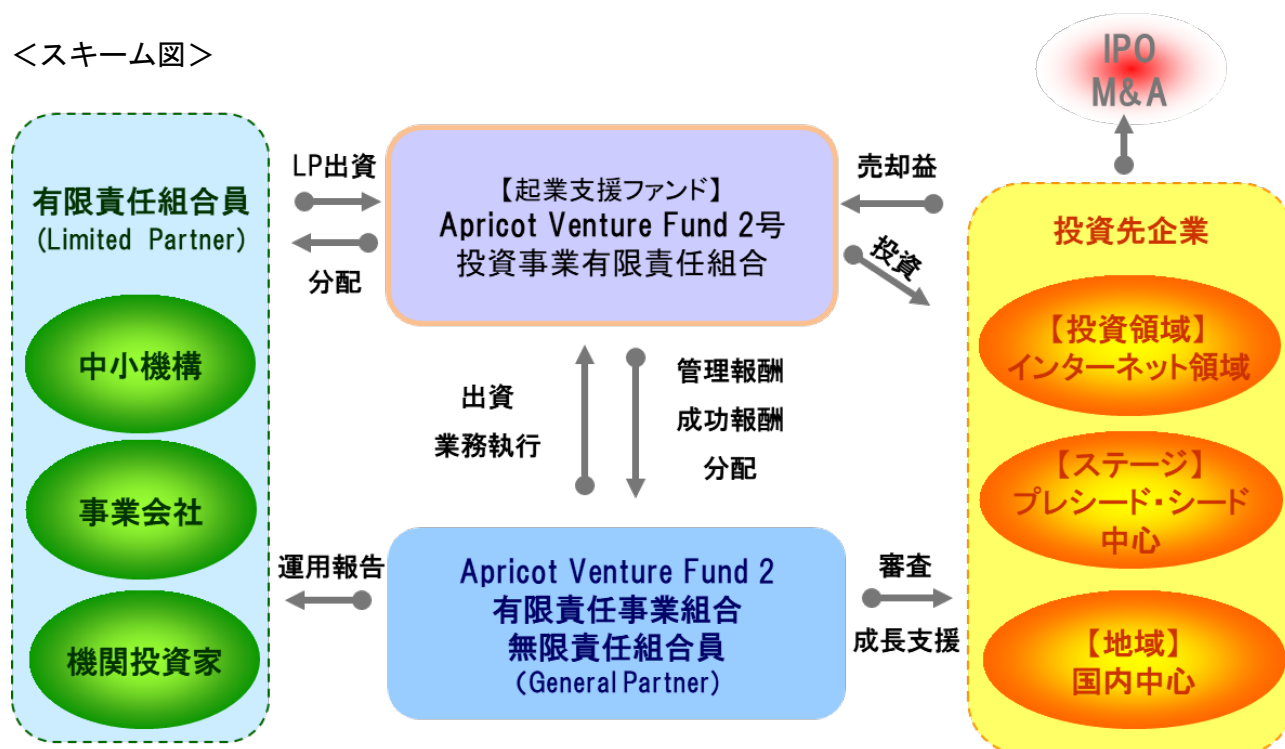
＜スキーム図＞

IPO
M&A

有限責任組合員
(Limited Partner)

中小機構

事業会社

機関投資家

LP出資

分配

【起業支援ファンド】
Apricot Venture Fund 2号
投資事業有限責任組合

売却益

投資

出資
業務執行

管理報酬
成功報酬
分配

運用報告

Apricot Venture Fund 2
有限責任事業組合
無限責任組合員
(General Partner)

審査

成長支援

投資先企業

【投資領域】
インターネット領域

【ステージ】
プレシード・シード
中心

【地域】
国内中心